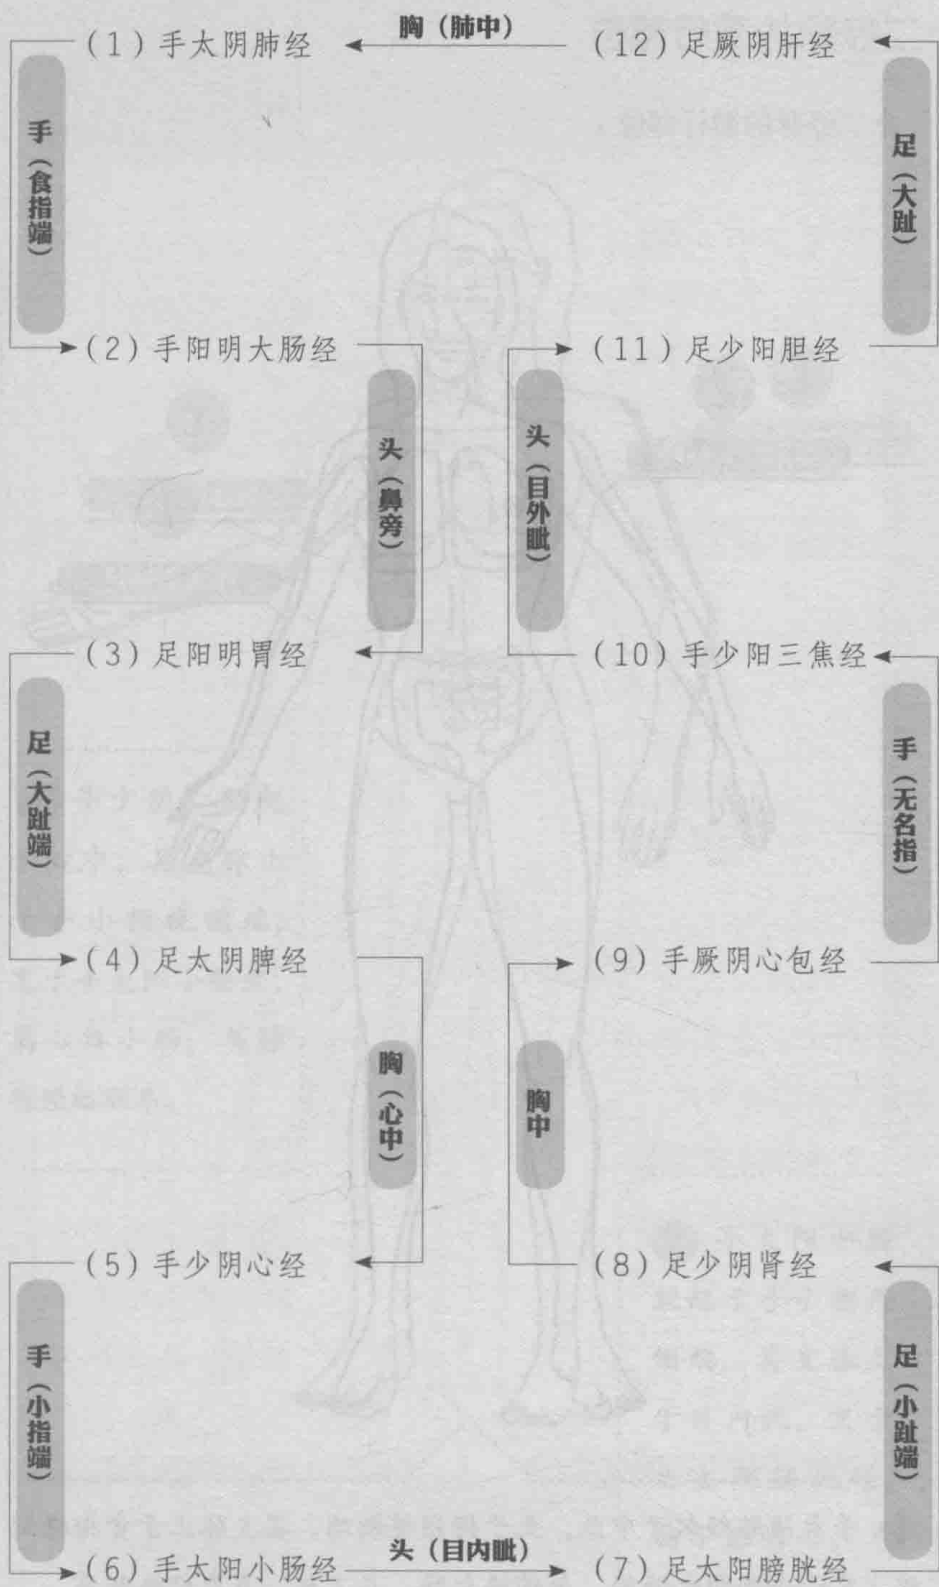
（1）手太阴肺经

胸（肺中）

（12）足厥阴肝经

手（食指端）

足（大趾）

（2）手阳明大肠经

（11）足少阳胆经

头（鼻旁）

头（目外眦）

（3）足阳明胃经

（10）手少阳三焦经

足（大趾端）

手（无名指）

（4）足太阴脾经

（9）手厥阴心包经

胸（心中）

胸中

（5）手少阴心经

（8）足少阴肾经

手（小指端）

足（小趾端）

（6）手太阳小肠经

头（目内眦）

（7）足太阳膀胱经